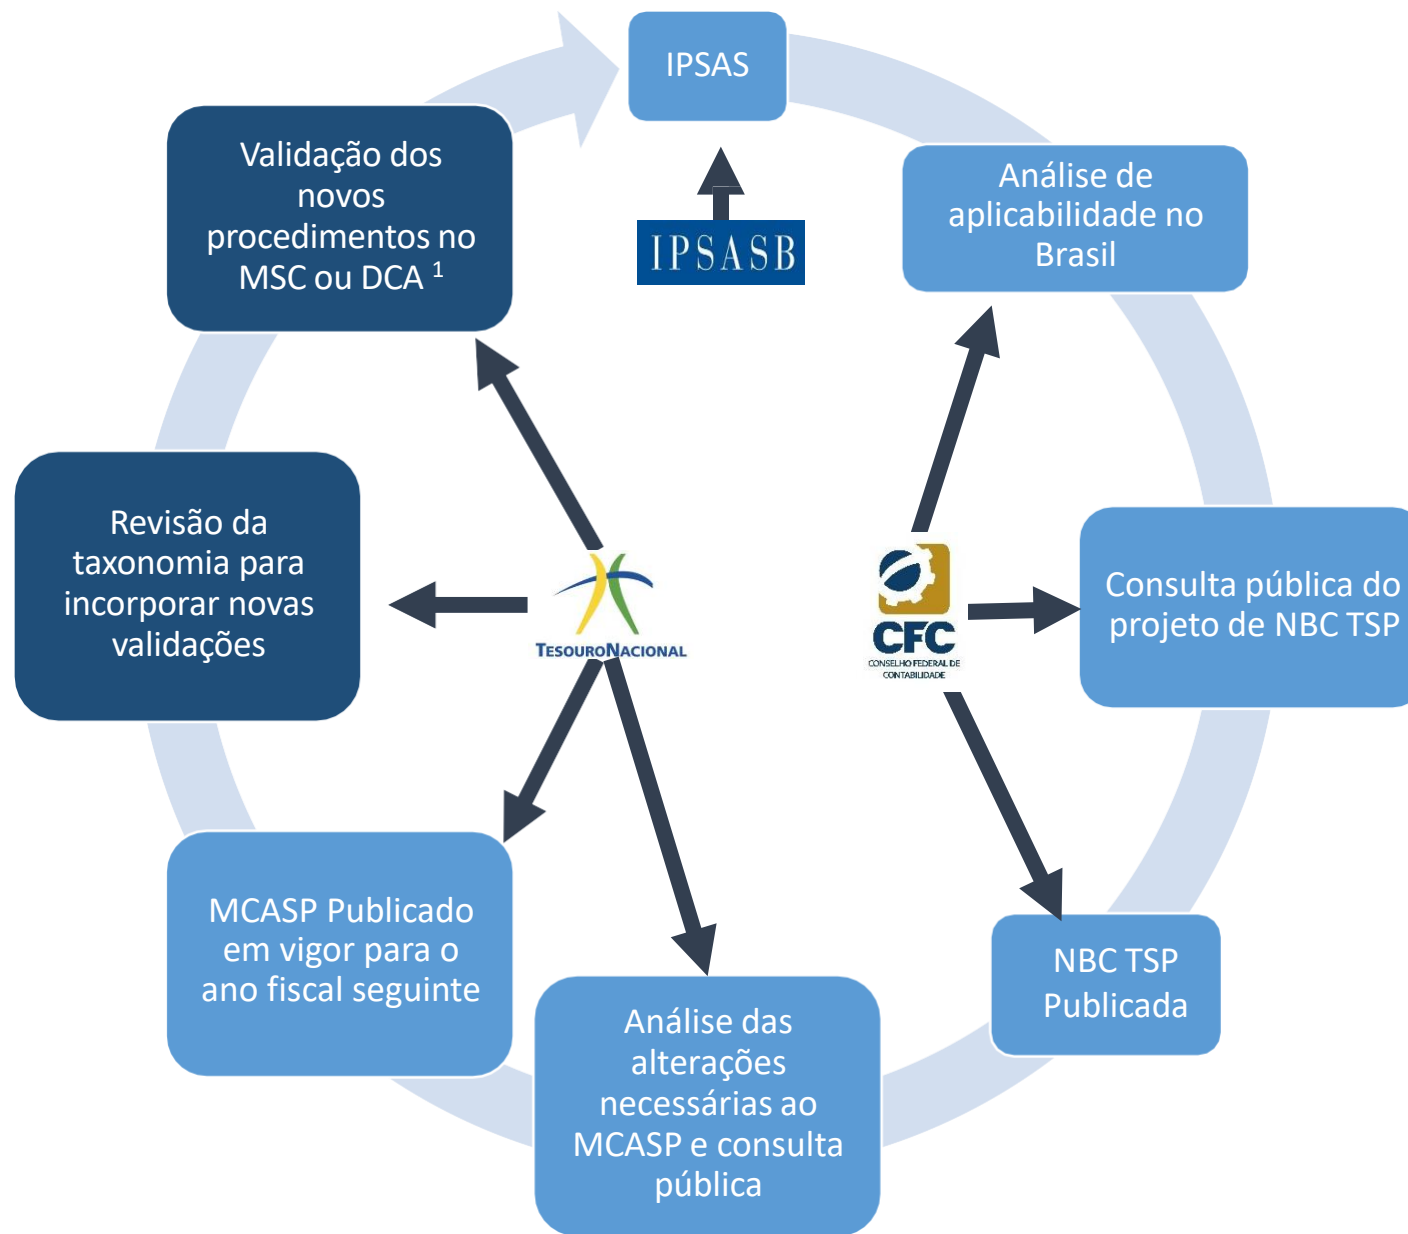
IPSAS

IPSASB

Análise de aplicabilidade no Brasil

Consulta pública do projeto de NBC TSP

NBC TSP Publicada

Análise das alterações necessárias ao MCASP e consulta pública

MCASP Publicado em vigor para o ano fiscal seguinte

Revisão da taxonomia para incorporar novas validações

Validação dos novos procedimentos no MSC ou DCA $^1$

TESOURONACIONAL

CFC
CONSELHO FEDERAL DE CONTABILIDADE